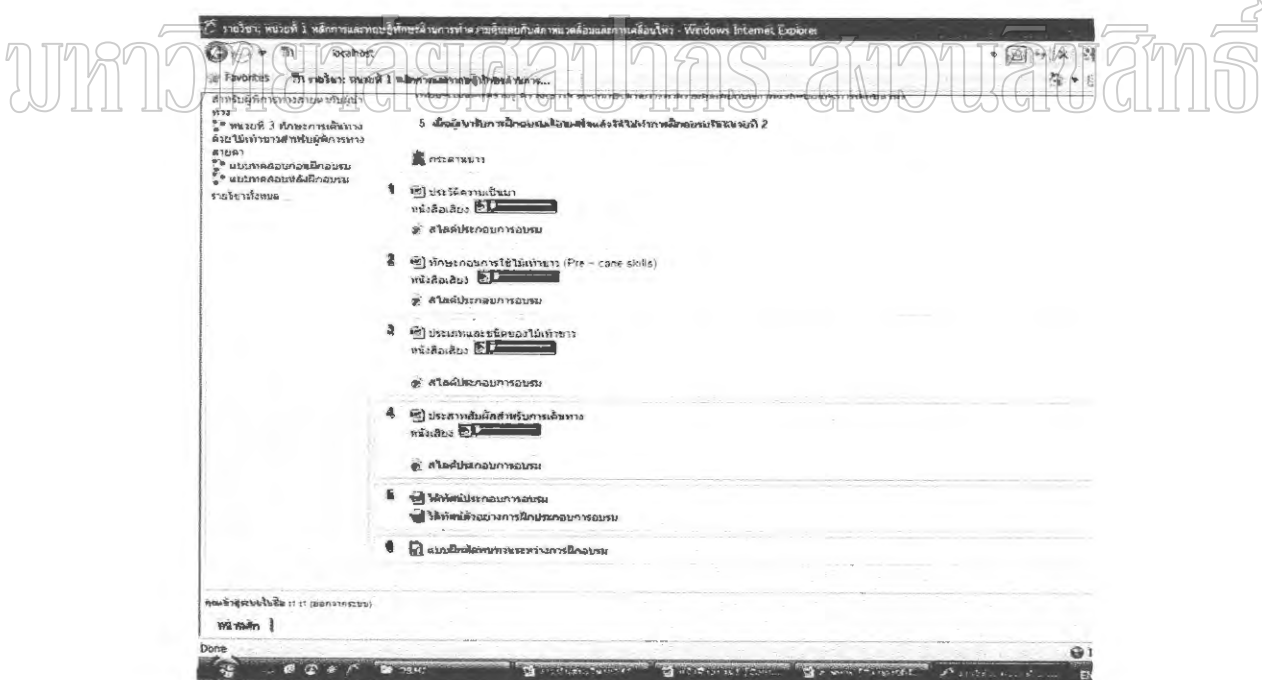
มหาวิทยาลัยศิลปากร สงวนลิขสิทธิ์

รายวิชา: หน่วยที่ 1 หลักการและทฤษฎีทักษะด้านการทำความคุ้นเคยกับสภาพแวดล้อมและการเคลื่อนไหว - Windows Internet Explorer

localhost

Favorites

รายวิชา: หน่วยที่ 1 หลักการและทฤษฎีทักษะด้าน...

สำหรับผู้พิการทางสายตาที่มีผู้นำทาง

หน่วยที่ 3 ทักษะการเดินทางด้วยไม้เท้าขาวสำหรับผู้พิการทางสายตา

แบบทดสอบก่อนฝึกอบรม

แบบทดสอบหลังฝึกอบรม

รายวิชาทั้งหมด ...

5 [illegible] 2

กระดานข่าว

1 ประวัติความเป็นมา
หนังสือเสียง
สไลด์ประกอบการอบรม

2 ทักษะก่อนการใช้ไม้เท้าขาว (Pre – cane skills)
หนังสือเสียง
สไลด์ประกอบการอบรม

3 ประเภทและชนิดของไม้เท้าขาว
หนังสือเสียง
สไลด์ประกอบการอบรม

4 ประสาทสัมผัสสำหรับการเดินทาง
หนังสือเสียง
สไลด์ประกอบการอบรม

5 วีดิทัศน์ประกอบการอบรม
วีดิทัศน์ตัวอย่างการฝึกประกอบการอบรม

6 แบบฝึกหัดทบทวนระหว่างการฝึกอบรม

คุณเข้าสู่ระบบในชื่อ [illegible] (ออกจากระบบ)

หน้าหลัก

Done